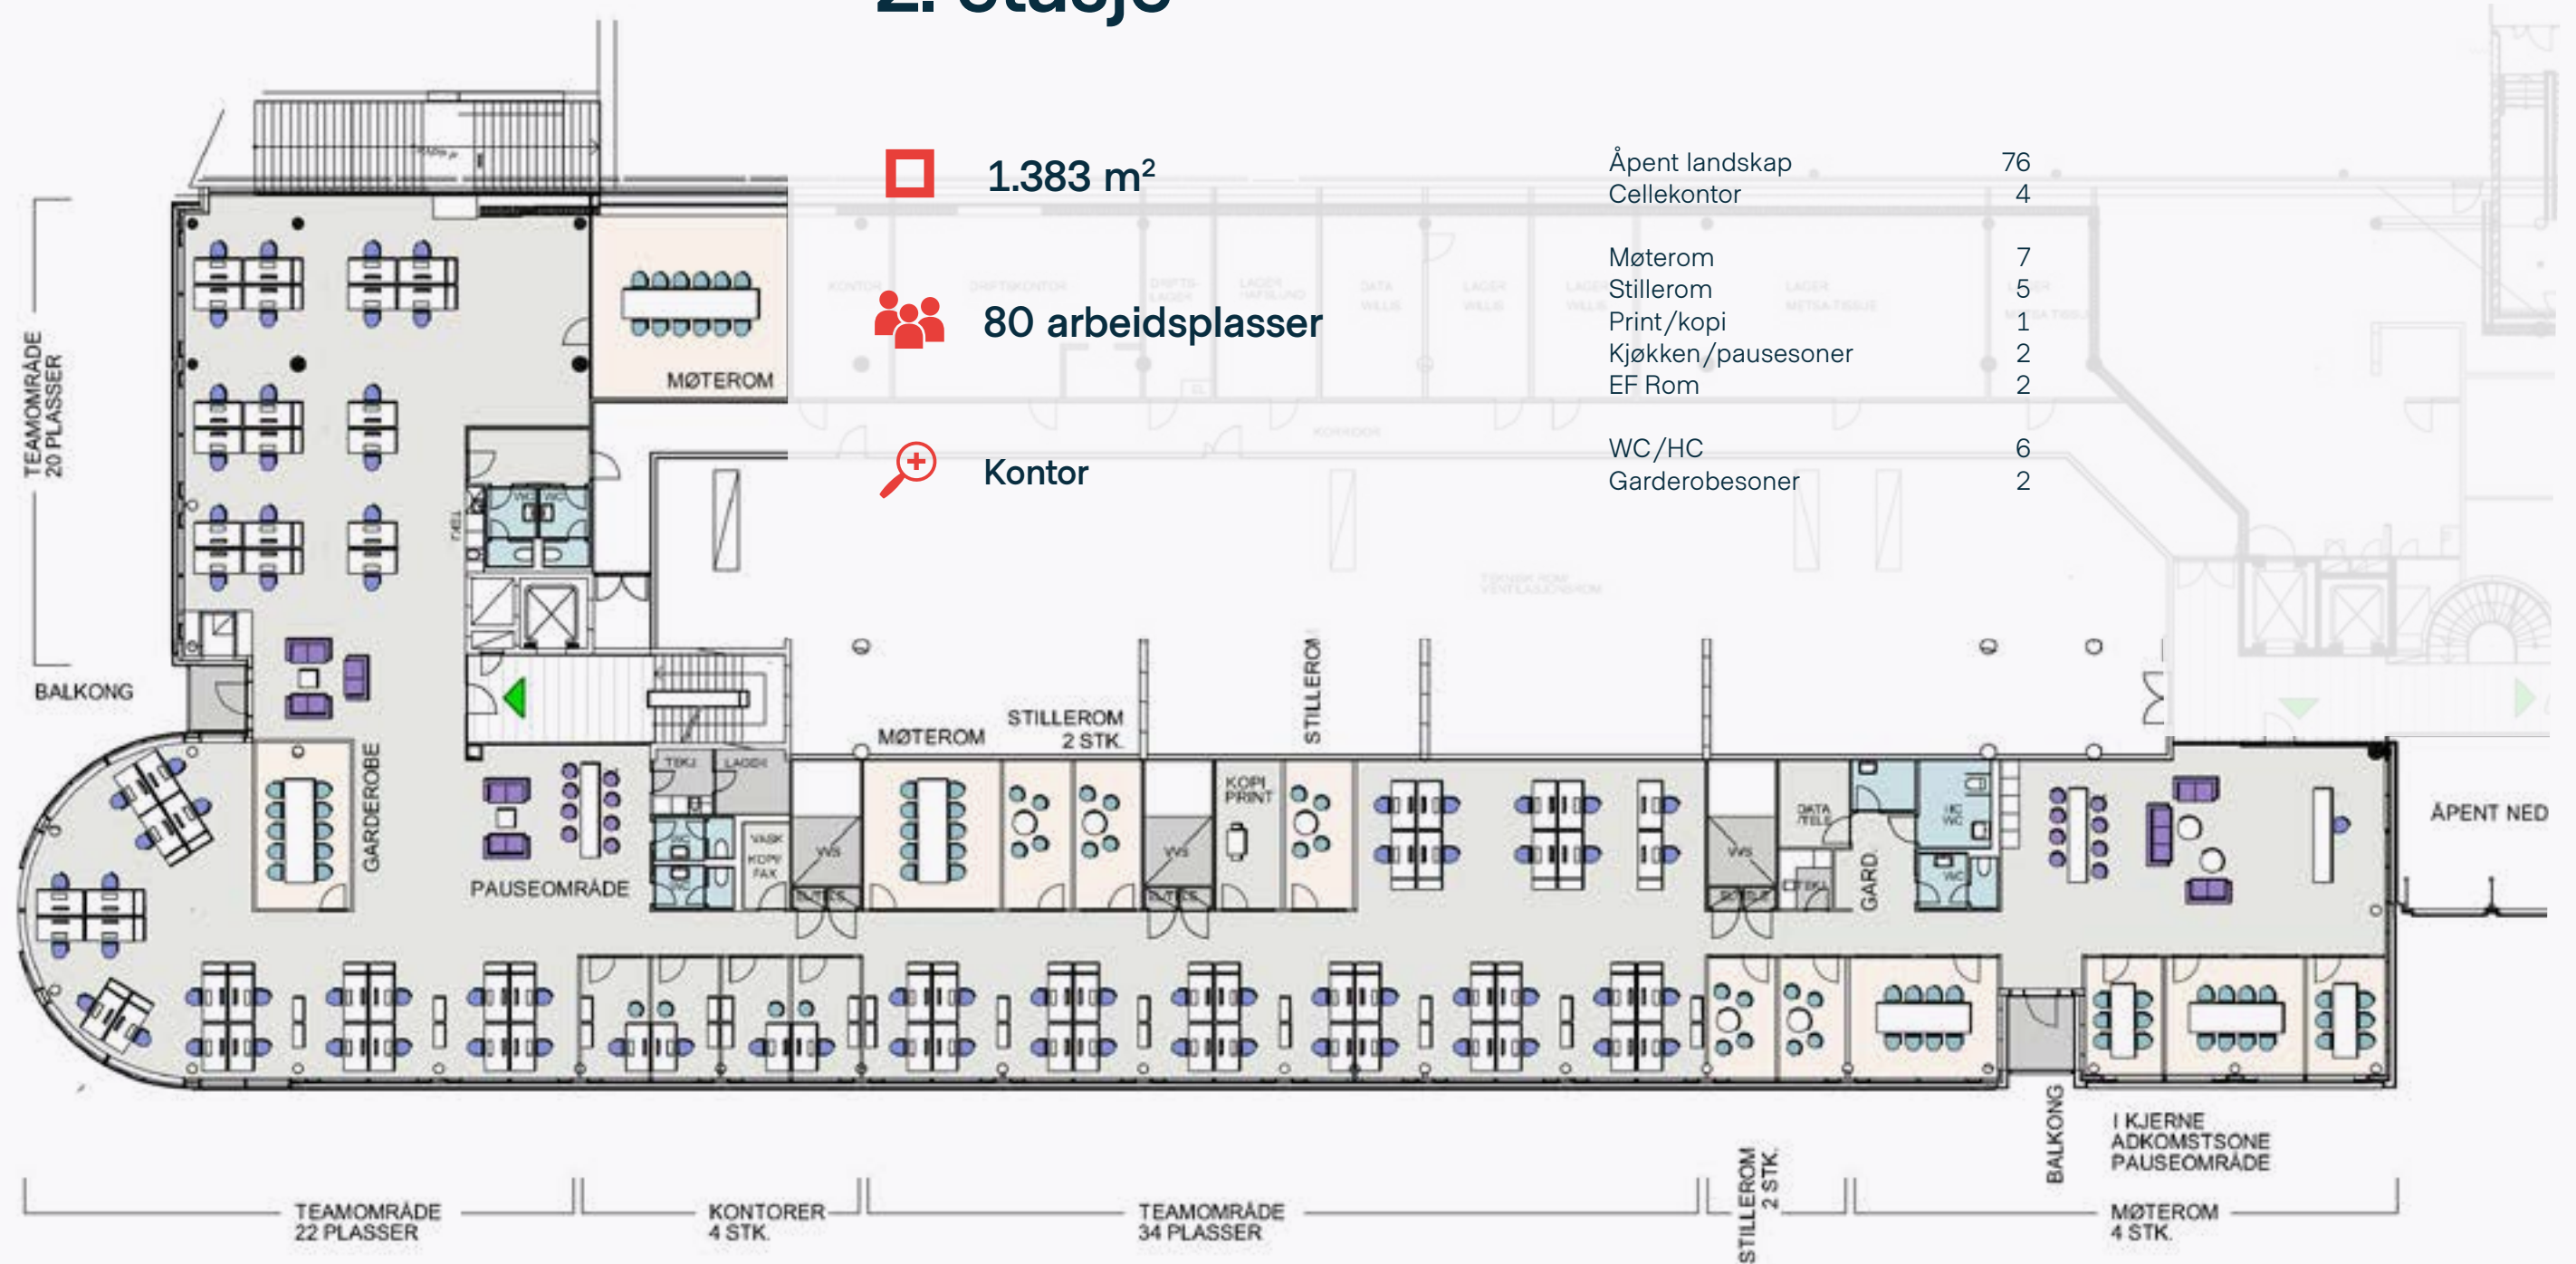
2. etasje

1.383 m²

80 arbeidsplasser

Kontor

| | |
|---|---|
| Åpent landskap | 76 |
| Cellekontor | 4 |
| Møterom | 7 |
| Stillerom | 5 |
| Print/kopi | 1 |
| Kjøkken/pausesoner | 2 |
| EF Rom | 2 |
| WC/HC | 6 |
| Garderobesoner | 2 |

TEAMOMRÅDE 20 PLASSER

MØTEROM

BALKONG

GARDEROBE

PAUSEOMRÅDE

TEKJ

LAGER

WC

VASK KOPI FAX

MØTEROM

STILLEROM 2 STK.

STILLEROM

KOPI PRINT

DATA TELE

HC WC

GARD.

ÅPENT NED

BALKONG

I KJERNE ADKOMSTSONE PAUSEOMRÅDE

TEAMOMRÅDE 22 PLASSER

KONTORER 4 STK.

TEAMOMRÅDE 34 PLASSER

STILLEROM 2 STK.

MØTEROM 4 STK.